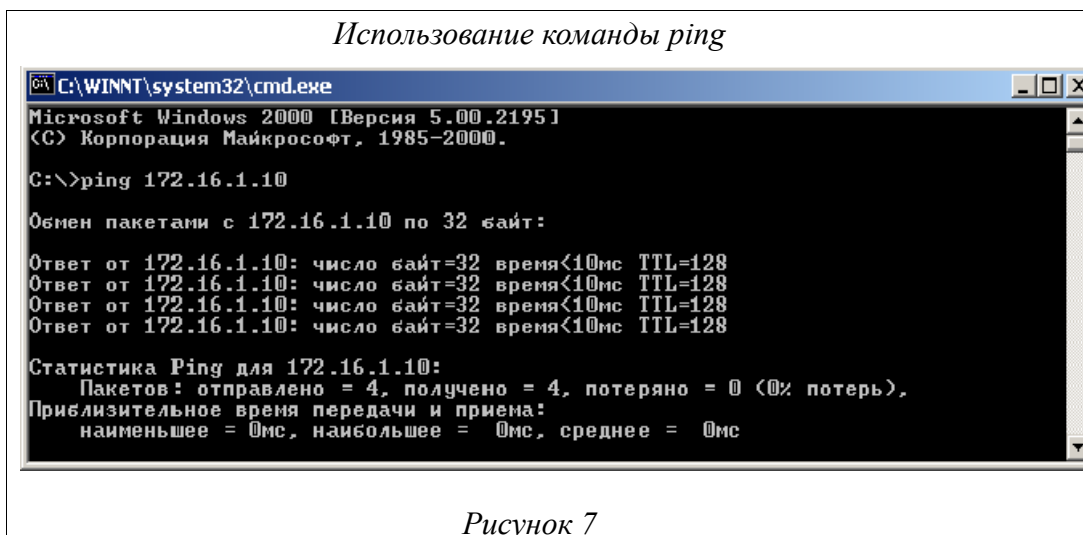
Использование команды ping

C:\WINNT\system32\cmd.exe

Microsoft Windows 2000 [Версия 5.00.2195]
(C) Корпорация Майкрософт, 1985-2000.

C:\>ping 172.16.1.10

Обмен пакетами с 172.16.1.10 по 32 байт:

Ответ от 172.16.1.10: число байт=32 время<10мс TTL=128
Ответ от 172.16.1.10: число байт=32 время<10мс TTL=128
Ответ от 172.16.1.10: число байт=32 время<10мс TTL=128
Ответ от 172.16.1.10: число байт=32 время<10мс TTL=128

Статистика Ping для 172.16.1.10:
Пакетов: отправлено = 4, получено = 4, потеряно = 0 (0% потерь),
Приблизительное время передачи и приема:
наименьшее = 0мс, наибольшее = 0мс, среднее = 0мс

Рисунок 7